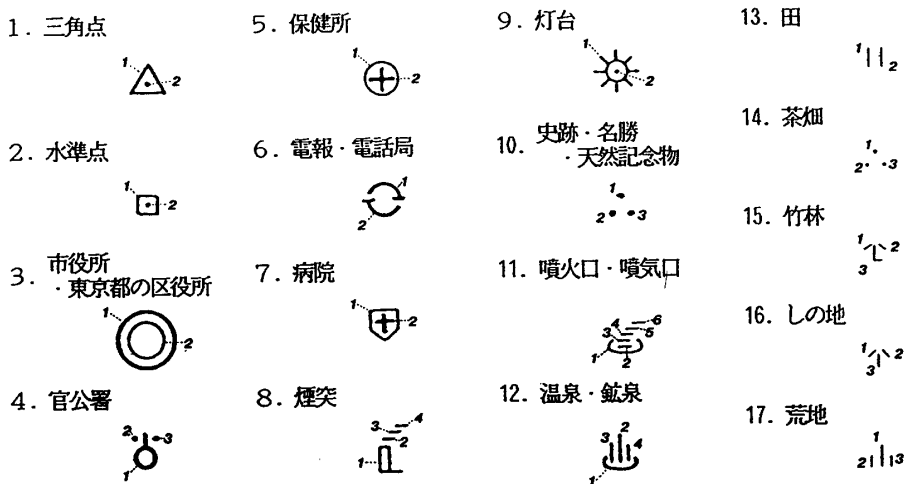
1. 三角点

1 2

2. 水準点

1 2

3. 市役所 ・東京都の区役所

1 2

4. 官公署

2 3 1

5. 保健所

1 2

6. 電報・電話局

1 2

7. 病院

1 2

8. 煙突

3 4 2 1

9. 灯台

1 2

10. 史跡・名勝 ・天然記念物

1 2 3

11. 噴火口・噴気口

3 4 6 5 1 2

12. 温泉・鉱泉

3 2 4 1

13. 田

1 2

14. 茶畑

1 2 3

15. 竹林

1 2 3

16. しの地

1 2 3

17. 荒地

1 2 3